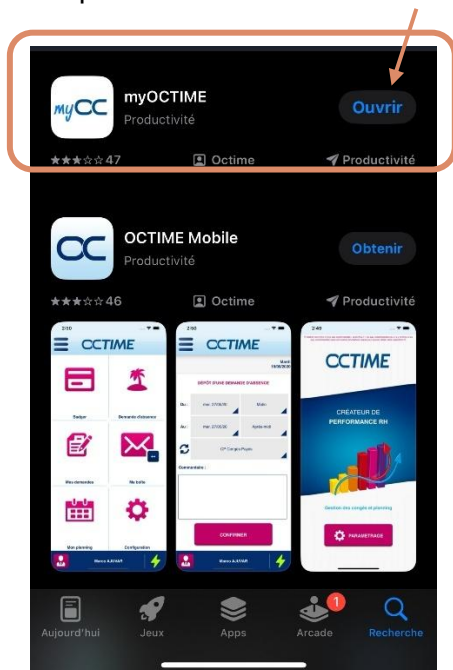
myCC

myOCTIME
Productivité
Ouvrir
★★★☆☆ 47
Octime
Productivité

OC

OCTIME Mobile
Productivité
Obtenir
★★★☆☆ 46
Octime
Productivité

OCTIME
Badger
Demande d'absence
Mes demandes
Ma boite
Mon planning
Configuration

OCTIME
DÉPÔT D'UNE DEMANDE D'ABSENCE
Du :
Au :
CP Congés Payés
Commentaire :
CONFIRMER

OCTIME
CRÉATEUR DE PERFORMANCE RH
Gestion des congés et planning
PARAMETRAGE

Aujourd'hui
Jeux
Apps
1
Arcade
Recherche